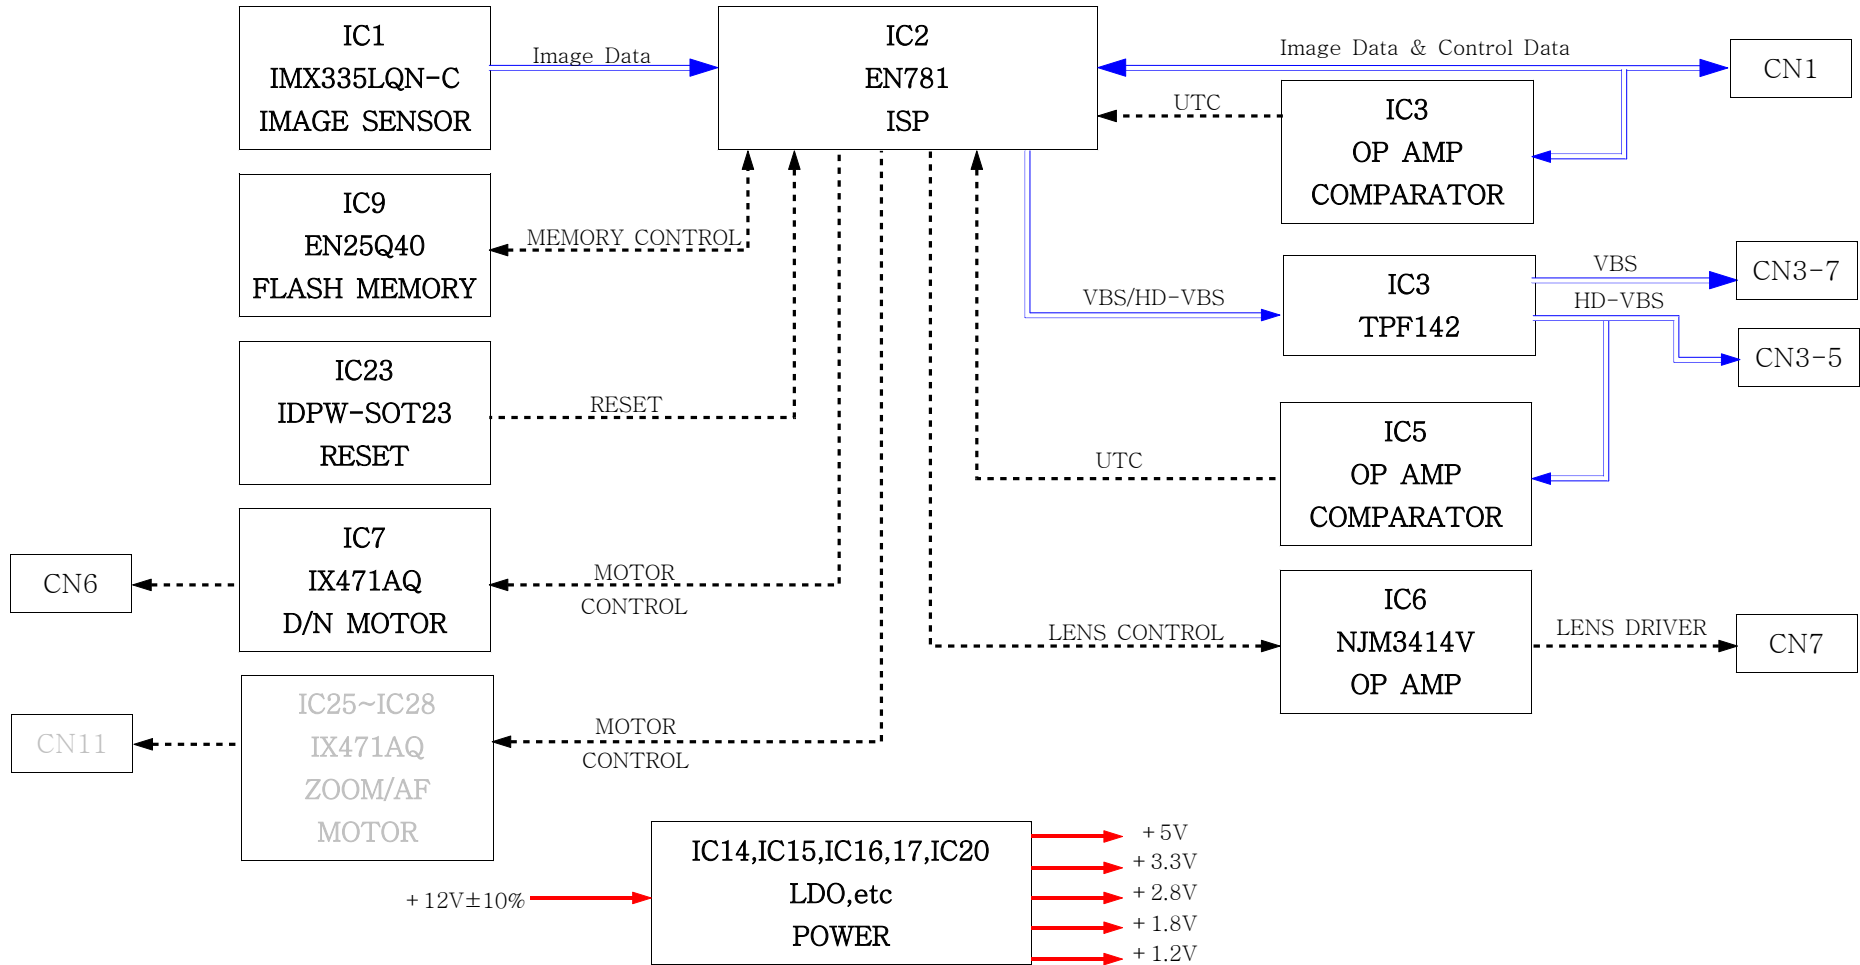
IC1
IMX335LQN-C
IMAGE SENSOR

Image Data

IC2
EN781
ISP

Image Data & Control Data

CN1

UTC

IC3
OP AMP
COMPARATOR

IC9
EN25Q40
FLASH MEMORY

MEMORY CONTROL

VBS/HD-VBS

IC3
TPF142

VBS

CN3-7

HD-VBS

CN3-5

IC23
IDPW-SOT23
RESET

RESET

UTC

IC5
OP AMP
COMPARATOR

CN6

IC7
IX471AQ
D/N MOTOR

MOTOR
CONTROL

LENS CONTROL

IC6
NJM3414V
OP AMP

LENS DRIVER

CN7

CN11

IC25~IC28
IX471AQ
ZOOM/AF
MOTOR

MOTOR
CONTROL

+12V±10%

IC14,IC15,IC16,17,IC20
LDO,etc
POWER

+5V
+3.3V
+2.8V
+1.8V
+1.2V